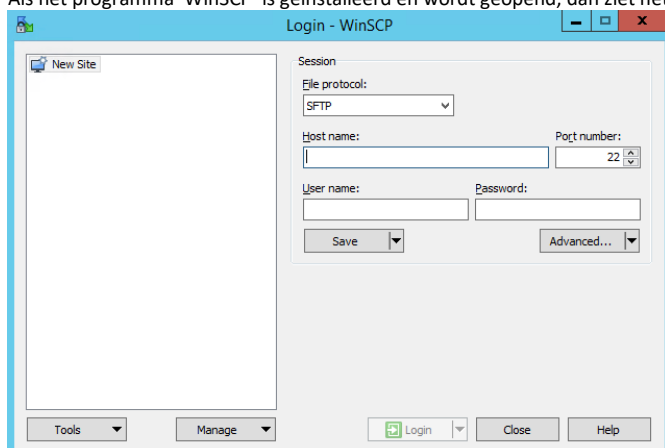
Als het programma "WinSCP" is geïnstalleerd en wordt geopend, dan ziet he

Login - WinSCP

New Site

Session

File protocol:

SFTP

Host name:

Port number:

22

User name:

Password:

Save

Advanced...

Tools

Manage

Login

Close

Help